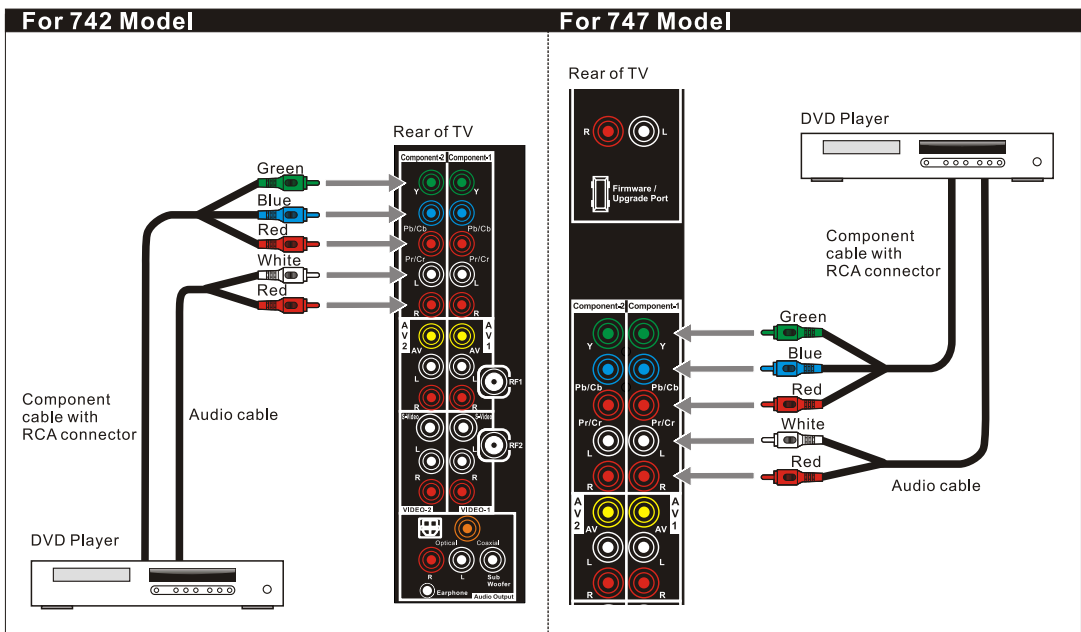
For 742 Model

Rear of TV

Green
Blue
Red
White
Red

Component-2 Component-1
Y Y
Pb/Cb Pb/Cb
Pr/Cr Pr/Cr
L L
R R
AV 2 AV AV AV 1
L L
R R
RF1
S-Video S-Video
RF2
L L
R R
VIDEO-2 VIDEO-1
Optical Coaxial
R L Sub Woofer
Earphone Audio Output

Component cable with RCA connector

Audio cable

DVD Player

For 747 Model

Rear of TV

R L
Firmware / Upgrade Port

DVD Player

Component cable with RCA connector

Component-2 Component-1
Y Y
Pb/Cb Pb/Cb
Pr/Cr Pr/Cr
L L
R R
AV 2 AV AV AV 1
L L
R R

Green
Blue
Red
White
Red

Audio cable